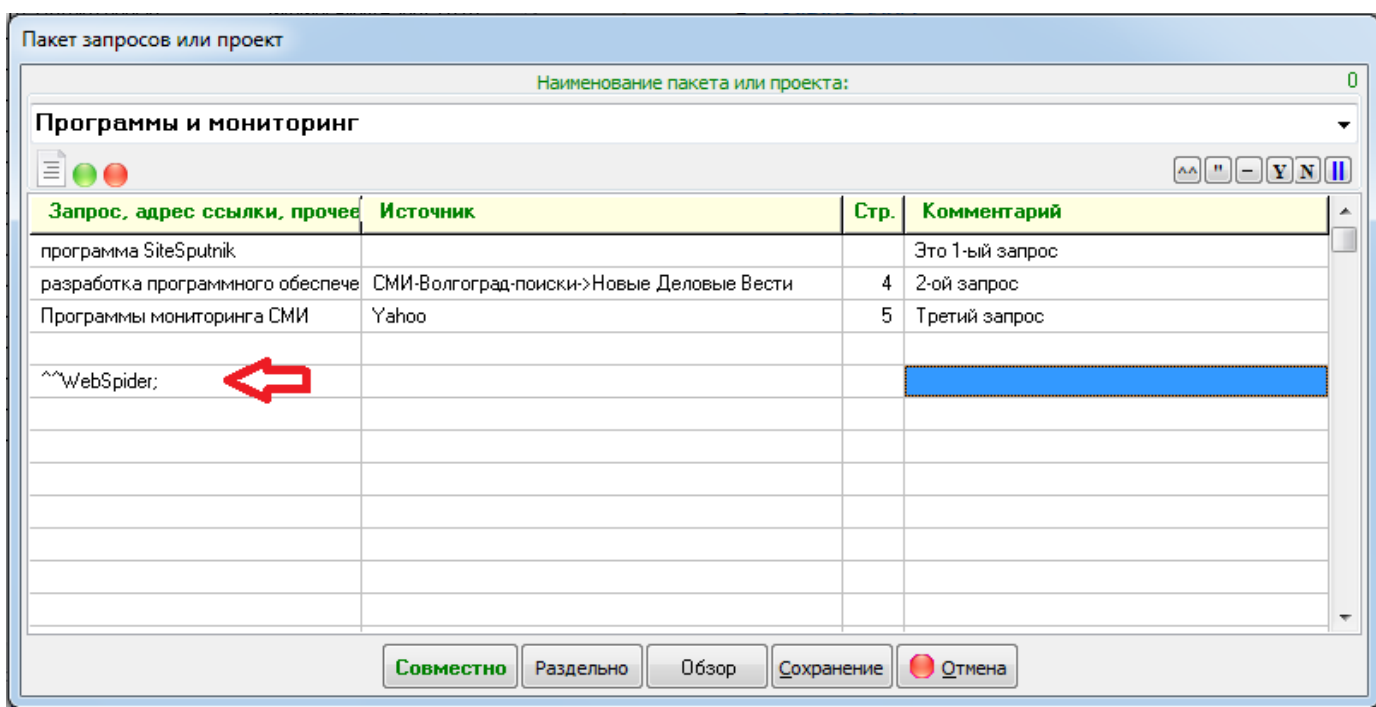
Пакет запросов или проект

Наименование пакета или проекта:

0

Программы и мониторинг

^^ " – Y N ||

| Запрос, адрес ссылки, прочее | Источник | Стр. | Комментарий |
|---|---|---|---|
| программа SiteSputnik | | | Это 1-ый запрос |
| разработка программного обеспече | СМИ-Волгоград-поиски->Новые Деловые Вести | 4 | 2-ой запрос |
| Программы мониторинга СМИ | Yahoo | 5 | Третий запрос |
| | | | |
| ^^WebSpider; | | | |

Совместно | Раздельно | Обзор | Сохранение | Отмена